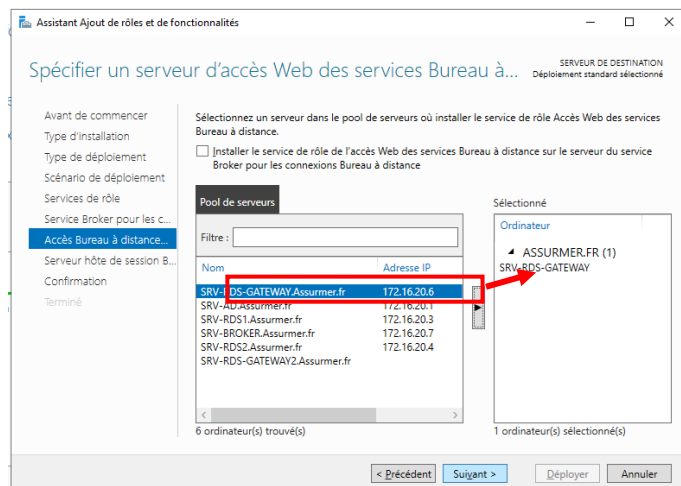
Assistant Ajout de rôles et de fonctionnalités

Spécifier un serveur d'accès Web des services Bureau à...

SERVEUR DE DESTINATION
Déploiement standard sélectionné

Avant de commencer
Type d'installation
Type de déploiement
Scénario de déploiement
Services de rôle
Service Broker pour les c...
Accès Bureau à distance...
Serveur hôte de session B...
Confirmation
Terminé

Sélectionnez un serveur dans le pool de serveurs où installer le service de rôle Accès Web des services Bureau à distance.

Installer le service de rôle de l'accès Web des services Bureau à distance sur le serveur du service Broker pour les connexions Bureau à distance

Pool de serveurs

Filtre :

| Nom | Adresse IP |
|---|---|
| SRV-RDS-GATEWAY.Assurmer.fr | 172.16.20.6 |
| SRV-AD.Assurmer.fr | 172.16.20.1 |
| SRV-RDS1.Assurmer.fr | 172.16.20.3 |
| SRV-BROKER.Assurmer.fr | 172.16.20.7 |
| SRV-RDS2.Assurmer.fr | 172.16.20.4 |
| SRV-RDS-GATEWAY2.Assurmer.fr | |

6 ordinateur(s) trouvé(s)

Sélectionné

Ordinateur
ASSURMER.FR (1)
SRV-RDS-GATEWAY

1 ordinateur(s) sélectionné(s)

< Précédent   Suivant >   Déployer   Annuler